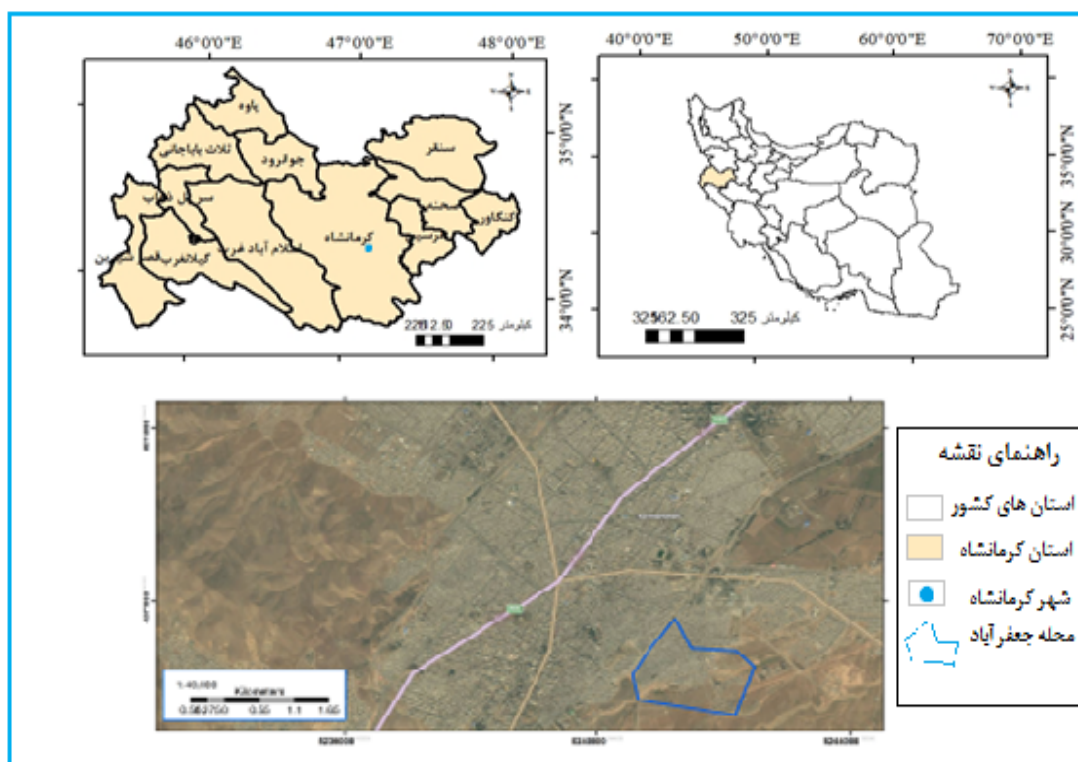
46°0'0"E 47°0'0"E 48°0'0"E

پاوه
ثلاث باباجانی
جوانرود
سنقر
سرپل ذهاب
صحنه
کنگاور
کرمانشاه
اسلام آباد غرب
هرسین
گیلانغرب
قصرشیرین

35°0'0"N
34°0'0"N

22812.50 225 کیلومتر

40°0'0"E 50°0'0"E 60°0'0"E 70°0'0"E

35°0'0"N
30°0'0"N
25°0'0"N

32562.50 325 کیلومتر

راهنمای نقشه
استان های کشور
استان کرمانشاه
شهر کرمانشاه
محله جعفرآباد

1:40,000
Kilometers
0.562750 0.55 1.1 1.65